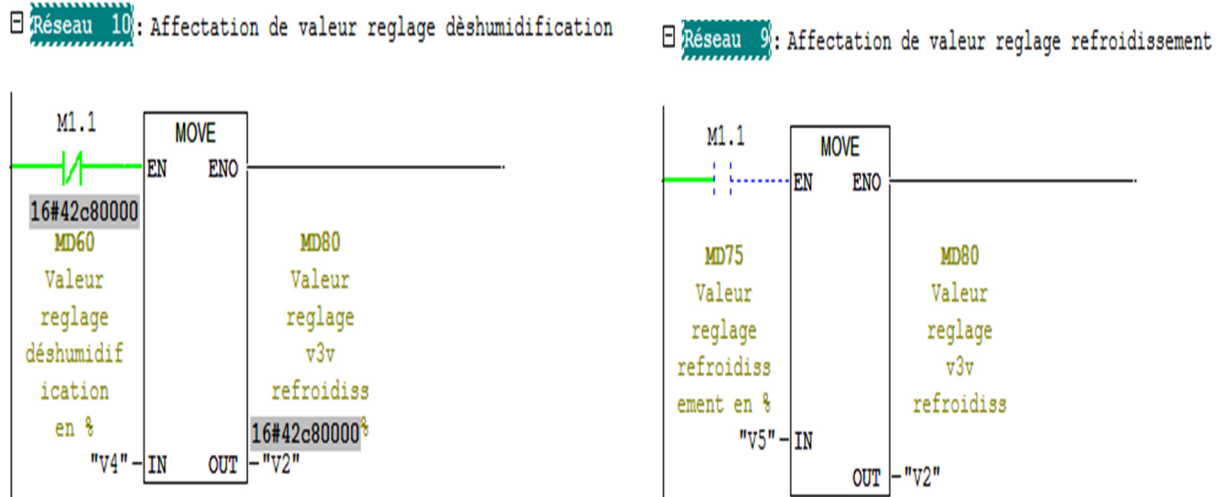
Réseau 10 : Affectation de valeur reglage dèshumidification

M1.1

MOVE

EN ENO

16#42c80000
MD60
Valeur
reglage
déshumidif
ication
en %

"V4" - IN OUT - "V2"

MD80
Valeur
reglage
v3v
refroidiss
16#42c80000%

Réseau 9 : Affectation de valeur reglage refroidissement

M1.1

MOVE

EN ENO

MD75
Valeur
reglage
refroidiss
ement en %

"V5" - IN

MD80
Valeur
reglage
v3v
refroidiss

OUT - "V2"